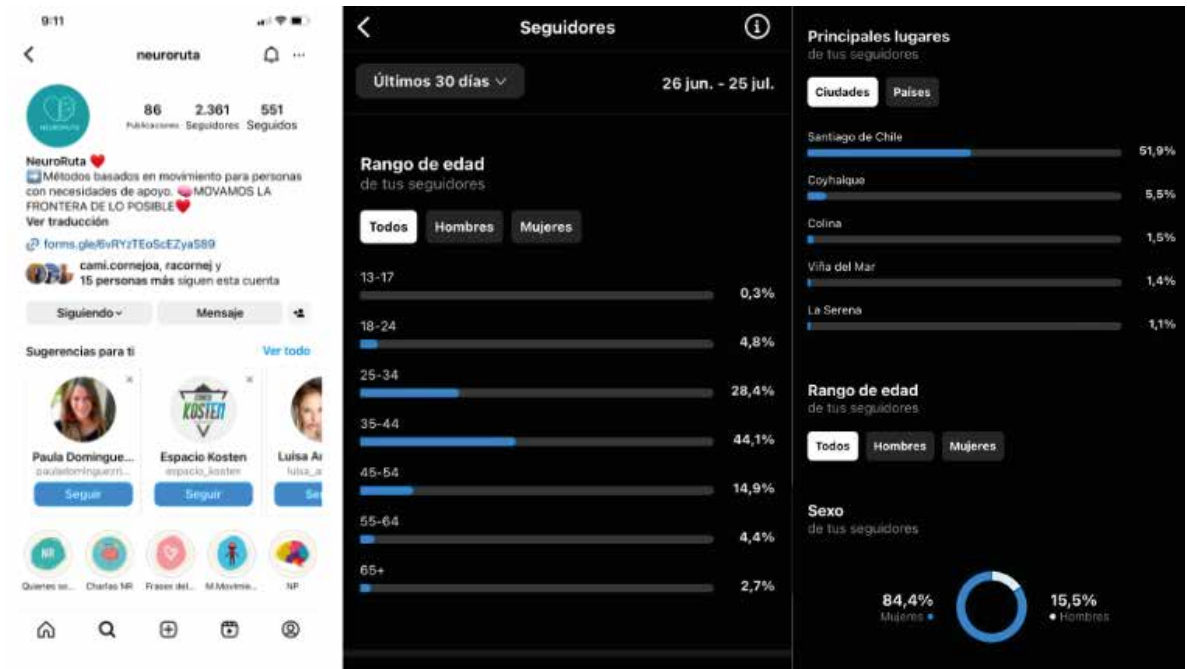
9:11

neuroruta

NEUROLUTA

86 Publicaciones
2.361 Seguidores
551 Seguidos

NeuroRuta ❤️
Métodos basados en movimiento para personas con necesidades de apoyo. MOVAMOS LA FRONTERA DE LO POSIBLE❤️
Ver traducción

forms.gle/6vRYzTEoScEZyaS89

cami.cornejoa, racornej y 15 personas más siguen esta cuenta

Siguiendo
Mensaje

Sugerencias para ti
Ver todo

Paula Domingue...
pauladominguezri...
Seguir

KOSTEN
Espacio Kosten
espacio_kosten
Seguir

Luisa A
luisa_a
Se

NR
Quienes so...
Charlas NR
Frases del...
M.Movimie...
NP

Seguidores

Últimos 30 días
26 jun. - 25 jul.

Rango de edad
de tus seguidores

Todos
Hombres
Mujeres

13-17 0,3%
18-24 4,8%
25-34 28,4%
35-44 44,1%
45-54 14,9%
55-64 4,4%
65+ 2,7%

Principales lugares
de tus seguidores

Ciudades
Países

Santiago de Chile 51,9%
Coyhaique 5,5%
Colina 1,5%
Viña del Mar 1,4%
La Serena 1,1%

Rango de edad
de tus seguidores

Todos
Hombres
Mujeres

Sexo
de tus seguidores

84,4%
Mujeres

15,5%
Hombres